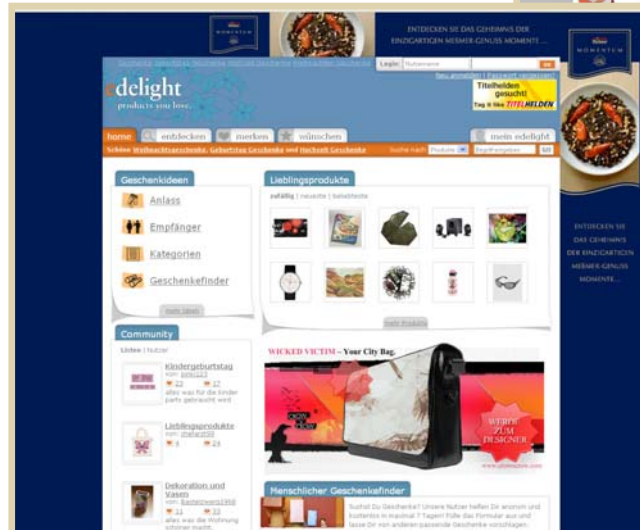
MOMENTE

ENTDECKEN SIE DAS GEHEIMNIS DER EINZIGARTIGEN MEßMER-GENUSS MOMENTE ...

Login: Nutzername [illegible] ok

Neu anmelden | Passwort vergessen?

edelight
products you love.

Titelhelden gesucht!
Tag it like TITELHELDEN

home entdecken merken wünschen mein edelight

Schöne Weihnachtsgeschenke, Geburtstag Geschenke und Hochzeit Geschenke Suche nach Produkte Begriff eingeben OK

Geschenkideen

Anlass

Empfänger

Kategorien

Geschenkefinder

mehr Ideen

Lieblingsprodukte

zufällig | neueste | beliebteste

mehr Produkte

Community

Listen | Nutzer

Kindergeburtstag
von: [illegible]
23 27
alles was für die Kinder party gebraucht wird

Lieblingsprodukte
von: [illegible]
5 24

Dekoration und Vasen
von: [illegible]
11 33
alles was die Wohnung schöner macht

WICKED VICTIM – Your City Bag.

WERDE ZUM DESIGNER

Menschlicher Geschenkefinder

Suchst Du Geschenke? Unsere Nutzer helfen Dir anonym und kostenlos in maximal 7 Tagen! Fülle das Formular aus und lasse Dir von anderen passende Geschenke vorschlagen.

MOMENTE

ENTDECKEN SIE DAS GEHEIMNIS DER EINZIGARTIGEN MEßMER-GENUSS MOMENTE ...